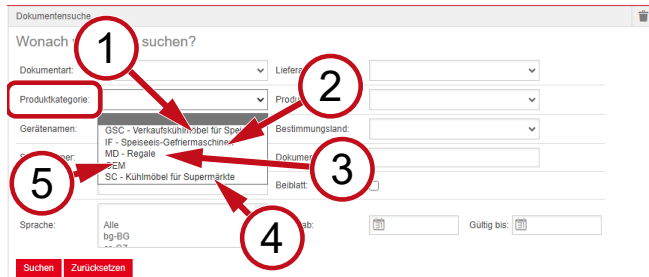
Dokumentensuche

Wonach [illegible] suchen?

Dokumentart:

Liefera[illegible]

Produktkategorie:

Produ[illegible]

Gerätenamen:

GSC - Verkaufskühlmöbel für Spei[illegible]
IF - Speiseeis-Gefriermaschinen
MD - Regale
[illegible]EM
SC - Kühlmöbel für Supermärkte

Bestimmungsland:

S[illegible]mer:

Dokume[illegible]

Beiblatt:

Sprache:

Alle
bg-BG
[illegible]

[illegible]ab:

Gültig bis:

Suchen

Zurücksetzen

1

2

3

4

5